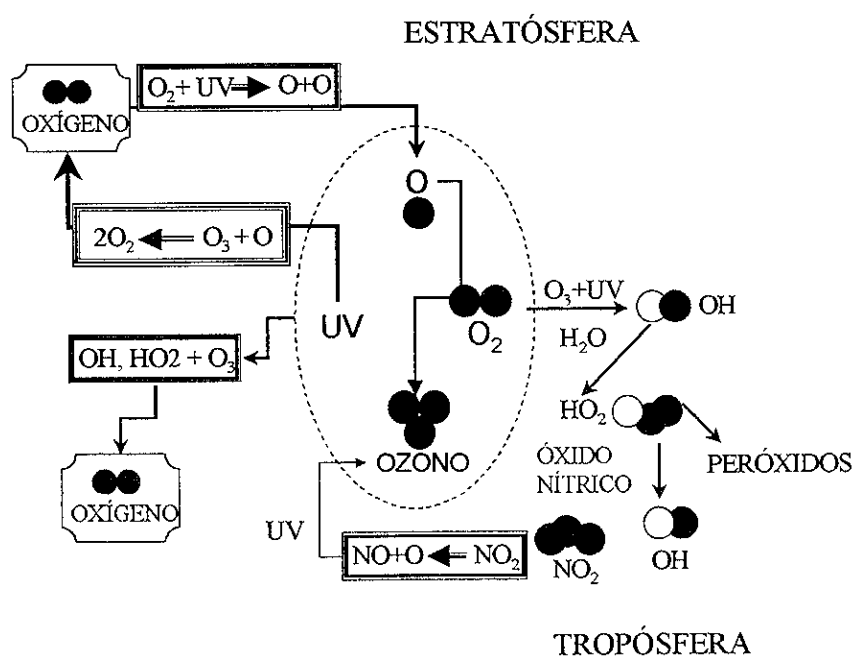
ESTRATÓSFERA

OXÍGENO

$O_2$+ UV → O+O

O

$2O_2$ ← $O_3$ + O

UV

$O_2$

$O_3$+UV

$H_2O$

OH

OH, HO2 + $O_3$

$HO_2$

OZONO

ÓXIDO NÍTRICO

PERÓXIDOS

OXÍGENO

UV

NO+O ← $NO_2$

$NO_2$

OH

TROPÓSFERA